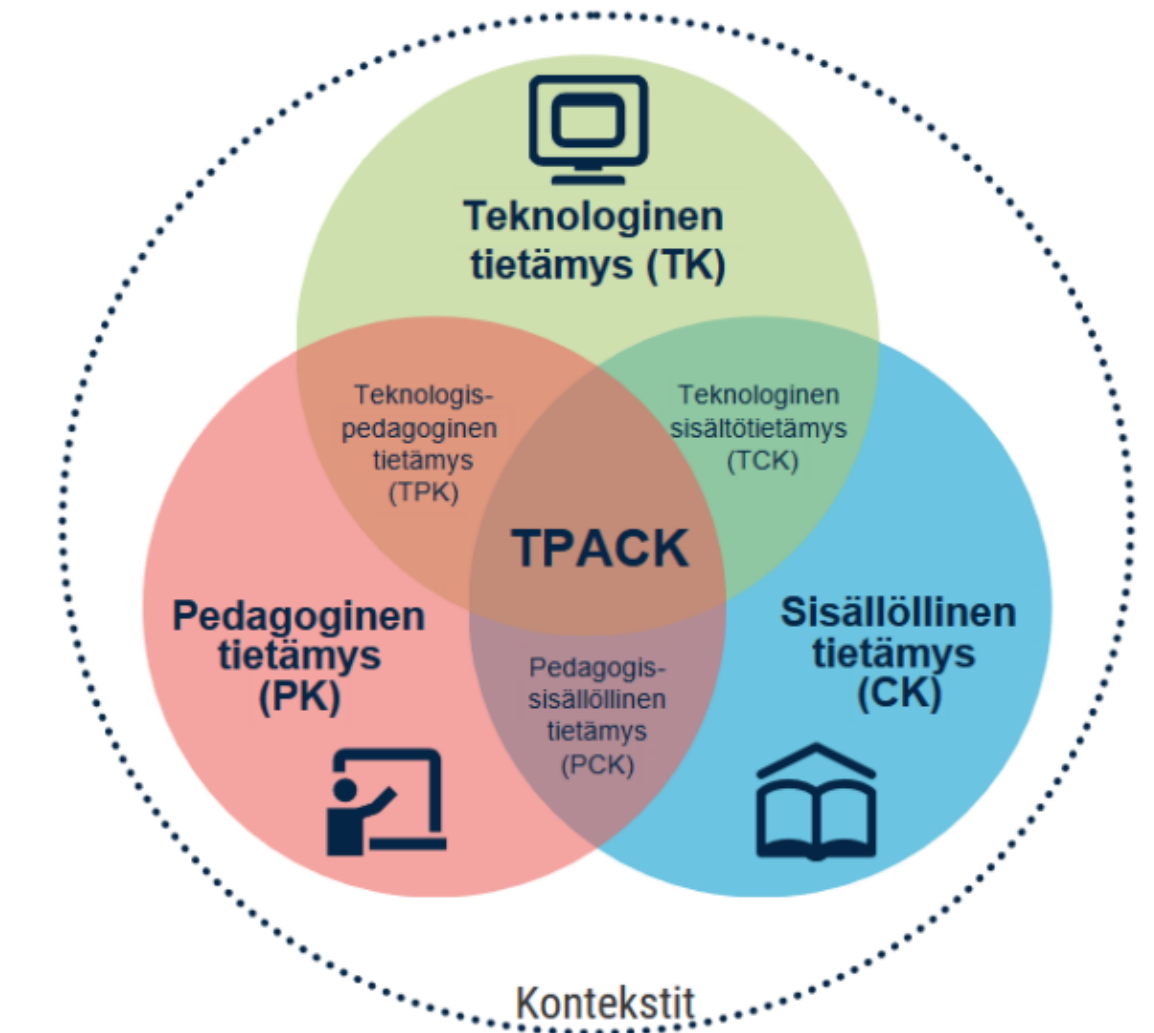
Teknologinen tietämys (TK)

Teknologis-pedagoginen tietämys (TPK)

Teknologinen sisältötietämys (TCK)

TPACK

Pedagoginen tietämys (PK)

Sisällöllinen tietämys (CK)

Pedagogis-sisällöllinen tietämys (PCK)

Kontekstit